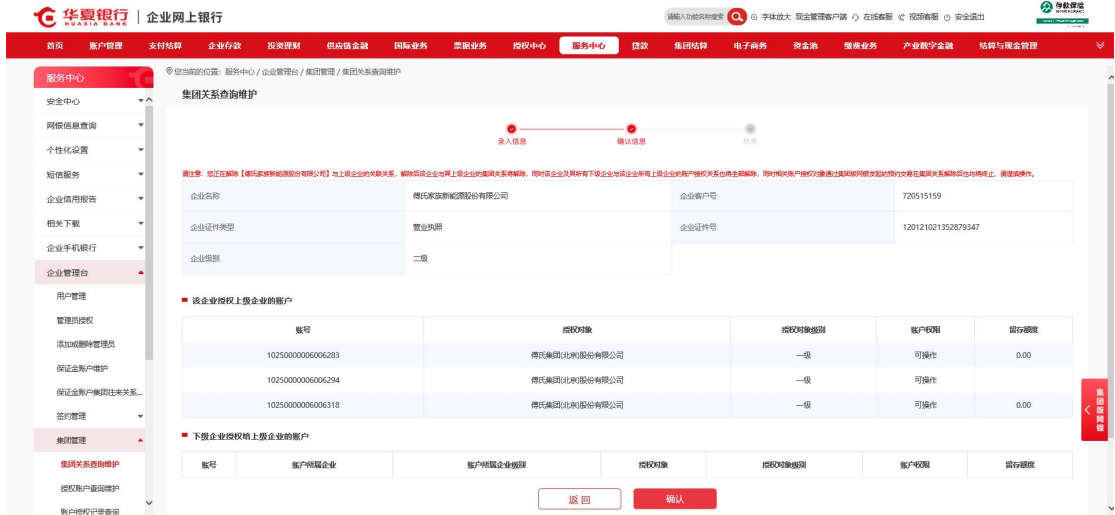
华夏银行 HUAXIA BANK | 企业网上银行

请输入功能名称搜索 字体放大 现金管理客户端 在线客服 视频客服 安全退出

存款保险

首页 账户管理 支付结算 企业存款 投资理财 供应链金融 国际业务 票据业务 授权中心 服务中心 贷款 集团结算 电子商务 资金池 缴费业务 产业数字金融 结算与现金管理

服务中心
安全中心
网银信息查询
个性化设置
短信服务
企业信用报告
相关下载
企业手机银行
企业管理台
用户管理
管理员授权
添加或删除管理员
保证金账户维护
保证金账户集团往来关系...
签约管理
集团管理
集团关系查询维护
授权账户查询维护
账户授权记录查询

您当前的位置：服务中心 / 企业管理台 / 集团管理 / 集团关系查询维护

集团关系查询维护

录入信息 确认信息 结果

请注意：您正在解除【傅氏家族新能源股份有限公司】与上级企业的关联关系，解除后该企业与其上级企业的集团关系将解除，同时该企业及其所有下级企业与该企业所有上级企业的账户授权关系也将全部解除，同时相关账户授权对象通过集团网银发起的预约交易在集团关系解除后也将终止，请谨慎操作。

| 企业名称 | 傅氏家族新能源股份有限公司 | 企业客户号 | 720515159 |
|---|---|---|---|
| 企业证件类型 | 营业执照 | 企业证件号 | 120121021352879347 |
| 企业级别 | 二级 | | |

该企业授权上级企业的账户

| 账号 | 授权对象 | 授权对象级别 | 账户权限 | 留存额度 |
|---|---|---|---|---|
| 10250000006006283 | 傅氏集团(北京)股份有限公司 | 一级 | 可操作 | 0.00 |
| 10250000006006294 | 傅氏集团(北京)股份有限公司 | 一级 | 可操作 | |
| 10250000006006318 | 傅氏集团(北京)股份有限公司 | 一级 | 可操作 | 0.00 |

下级企业授权给上级企业的账户

| 账号 | 账户所属企业 | 账户所属企业级别 | 授权对象 | 授权对象级别 | 账户权限 | 留存额度 |
|---|---|---|---|---|---|---|

返回 确认

集团版网银